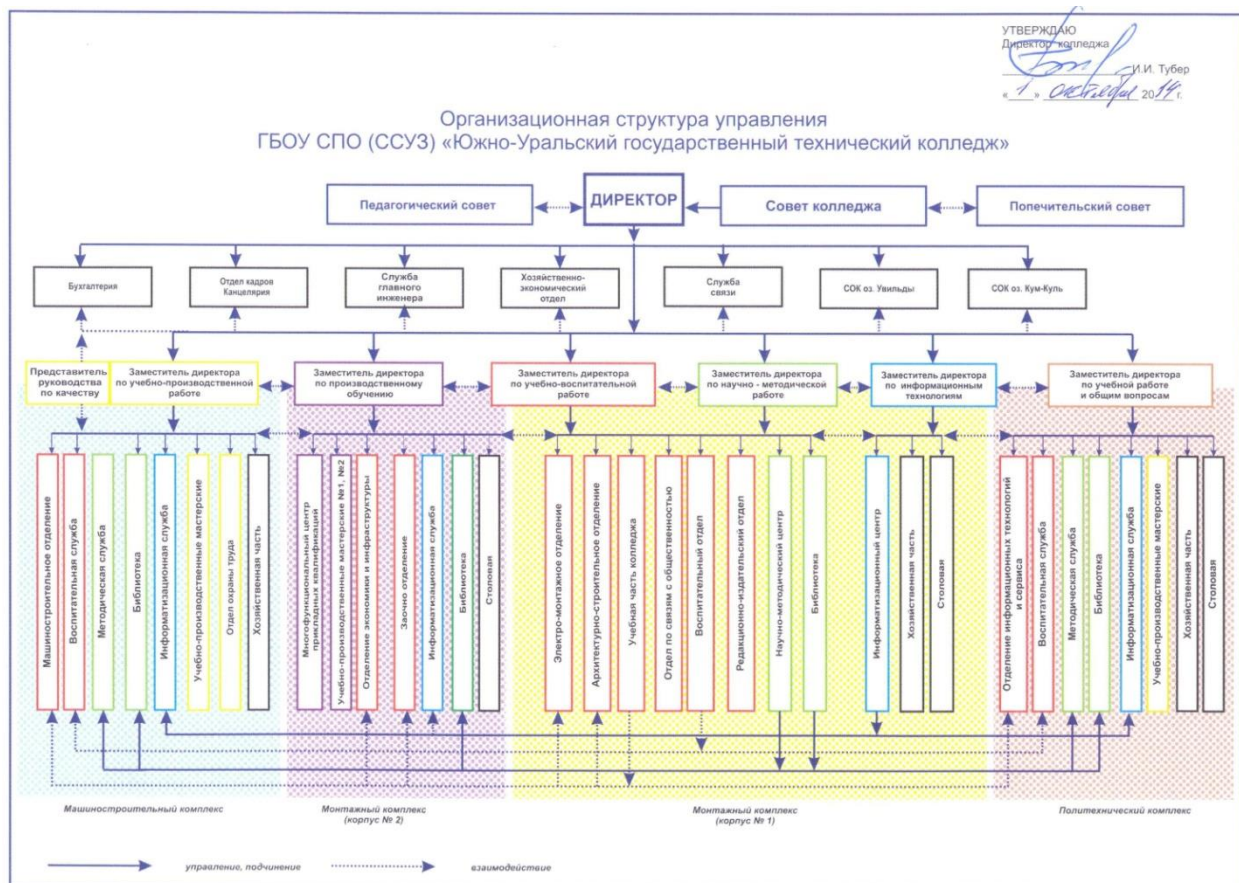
УТВЕРЖДАЮ
Директор колледжа
И.И. Тубер
« 1 » октября 2014 г.

Организационная структура управления
ГБОУ СПО (ССУЗ) «Южно-Уральский государственный технический колледж»

Педагогический совет
ДИРЕКТОР
Совет колледжа
Попечительский совет

Бухгалтерия
Отдел кадров Канцелярия
Служба главного инженера
Хозяйственно-экономический отдел
Служба связи
СОК оз. Увильды
СОК оз. Кум-Куль

Представитель руководства по качеству
Заместитель директора по учебно-производственной работе
Заместитель директора по производственному обучению
Заместитель директора по учебно-воспитательной работе
Заместитель директора по научно - методической работе
Заместитель директора по информационным технологиям
Заместитель директора по учебной работе и общим вопросам

Машиностроительное отделение
Воспитательная служба
Методическая служба
Библиотека
Информатизационная служба
Учебно-производственные мастерские
Отдел охраны труда
Хозяйственная часть

Многофункциональный центр прикладных квалификаций
Учебно-производственные мастерские №1, №2
Отделение экономики и инфраструктуры
Заочно отделение
Информатизационная служба
Библиотека
Столовая

Электро-монтажное отделение
Архитектурно-строительное отделение
Учебная часть колледжа
Отдел по связям с общественностью
Воспитательный отдел
Редакционно-издательский отдел
Научно-методический центр
Библиотека

Информатизационный центр
Хозяйственная часть
Столовая

Отделение информационных технологий и сервиса
Воспитательная служба
Методическая служба
Библиотека
Информатизационная служба
Учебно-производственные мастерские
Хозяйственная часть
Столовая

Машиностроительный комплекс
Монтажный комплекс (корпус № 2)
Монтажный комплекс (корпус № 1)
Политехнический комплекс

управление, подчинение
взаимодействие